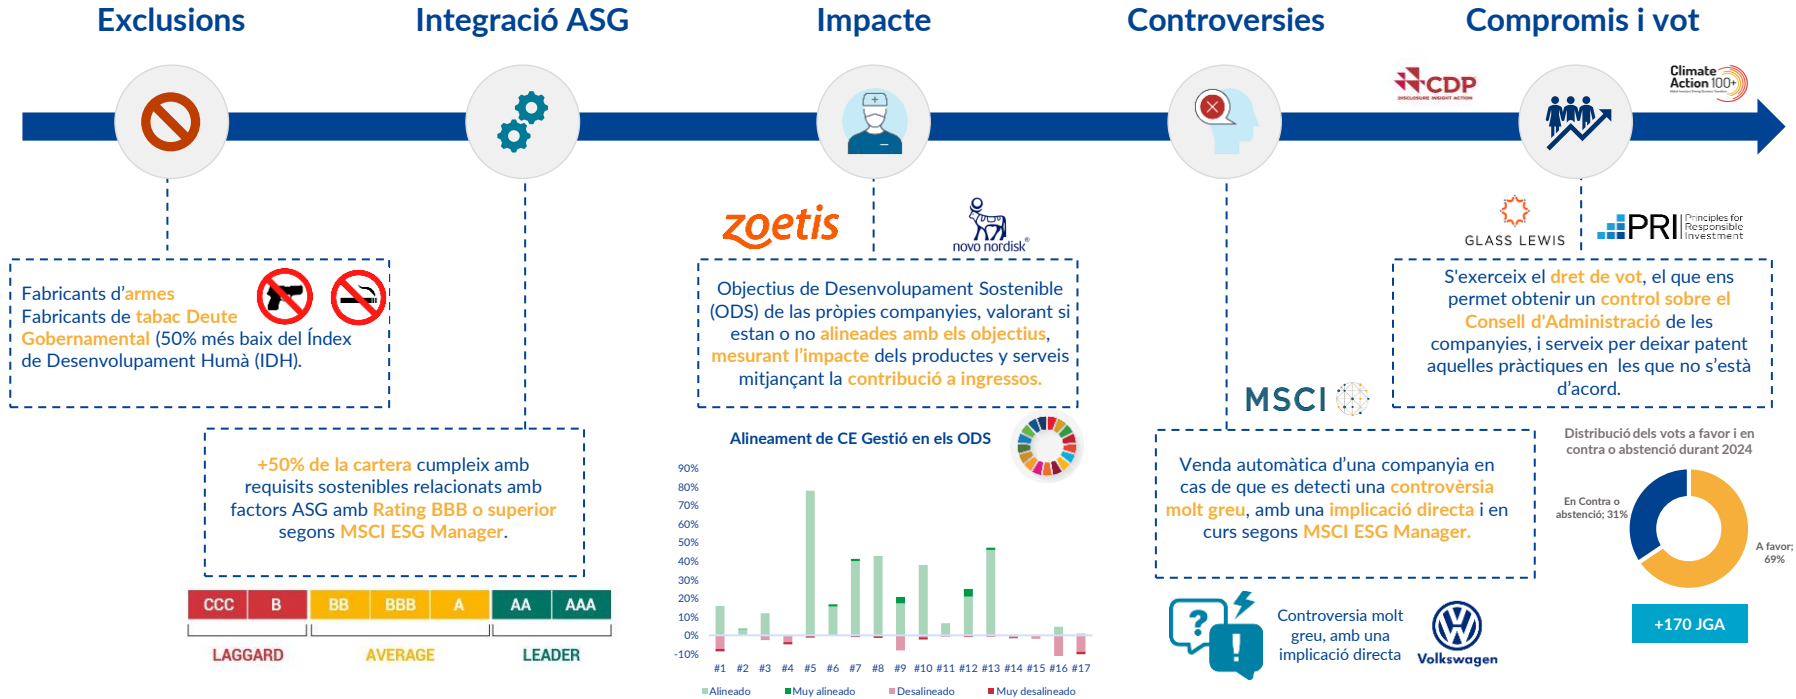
Exclusions

Integració ASG

Impacte

Controversies

Compromis i vot

CDP
DISCLOSURE INSIGHT ACTION

Climate Action 100+

Fabricants d'armes
Fabricants de tabac Deute Gobernamental (50% més baix del Índex de Desenvolupament Humà (IDH).

+50% de la cartera cumpleix amb requisits sostenibles relacionats amb factors ASG amb Rating BBB o superior segons MSCI ESG Manager.

| CCC | B | BB | BBB | A | AA | AAA |
|---|---|---|---|---|---|---|

LAGGARD AVERAGE LEADER

zoetis

novo nordisk®

Objectius de Desenvolupament Sostenible (ODS) de las pròpies companyies, valorant si estan o no alineades amb els objectius, mesurant l'impacte dels productes y serveis mitjançant la contribució a ingressos.

Alineament de CE Gestió en els ODS

90%
80%
70%
60%
50%
40%
30%
20%
10%
0%
-10%

#1 #2 #3 #4 #5 #6 #7 #8 #9 #10 #11 #12 #13 #14 #15 #16 #17

Alineado Muy alineado Desalineado Muy desalineado

MSCI

Venda automàtica d'una companyia en cas de que es detecti una controvèrsia molt greu, amb una implicació directa i en curs segons MSCI ESG Manager.

Controversia molt greu, amb una implicació directa

Volkswagen

GLASS LEWIS

PRI Principles for Responsible Investment

S'exerceix el dret de vot, el que ens permet obtenir un control sobre el Consell d'Administració de les companyies, i serveix per deixar patent aquelles pràctiques en les que no s'està d'acord.

Distribució dels vots a favor i en contra o abstenció durant 2024

En Contra o abstenció; 31%

A favor; 69%

+170 JGA